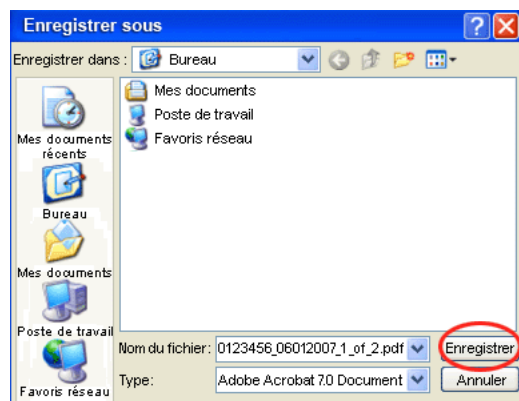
Enregistrer sous

Enregistrer dans : Bureau

Mes documents
Poste de travail
Favoris réseau

Mes documents récents
Bureau
Mes documents
Poste de travail
Favoris réseau

Nom du fichier: 0123456_06012007_1_of_2.pdf
Type: Adobe Acrobat 7.0 Document

Enregistrer
Annuler